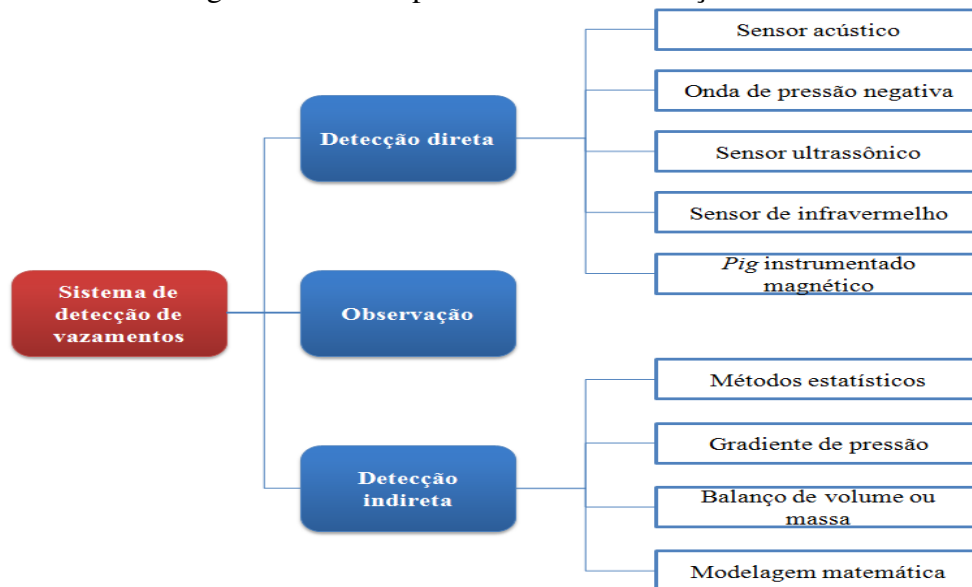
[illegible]

Sistema de detecção de vazamentos

Detecção direta

Observação

Detecção indireta

Sensor acústico

Onda de pressão negativa

Sensor ultrassônico

Sensor de infravermelho

*Pig* instrumentado magnético

Métodos estatísticos

Gradiente de pressão

Balanço de volume ou massa

Modelagem matemática